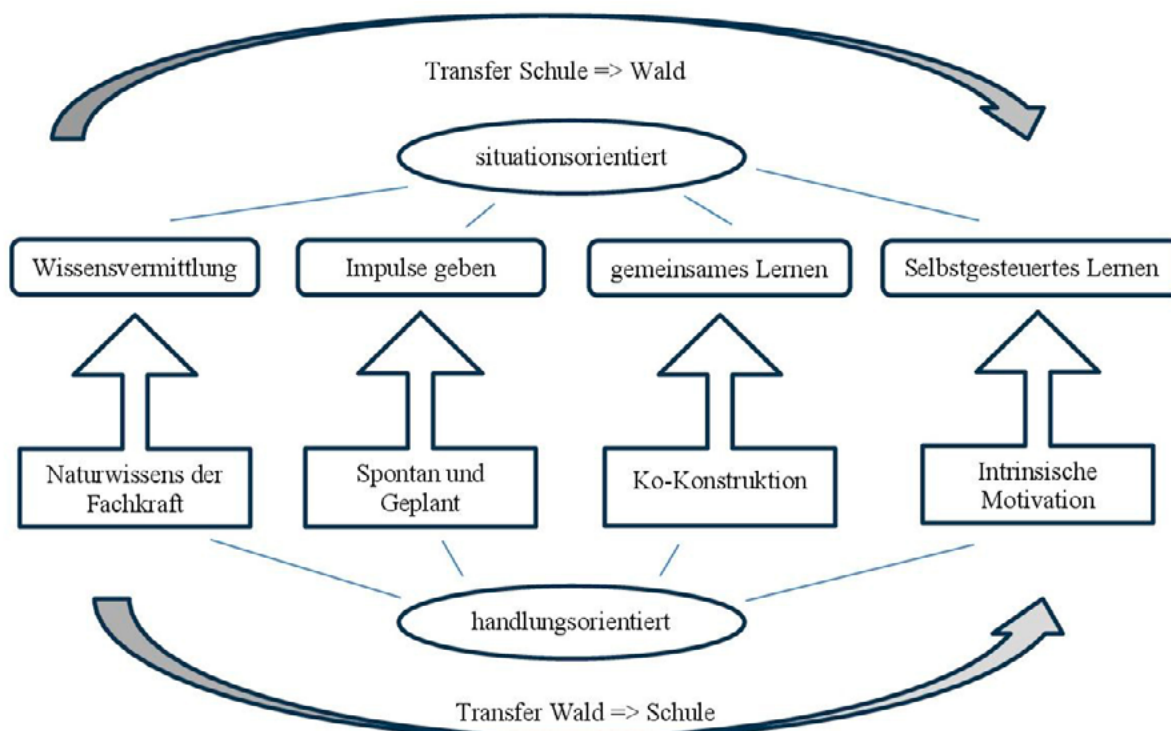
Transfer Schule => Wald

situationsorientiert

Wissensvermittlung

Impulse geben

gemeinsames Lernen

Selbstgesteuertes Lernen

Naturwissens der Fachkraft

Spontan und Geplant

Ko-Konstruktion

Intrinsische Motivation

handlungsorientiert

Transfer Wald => Schule